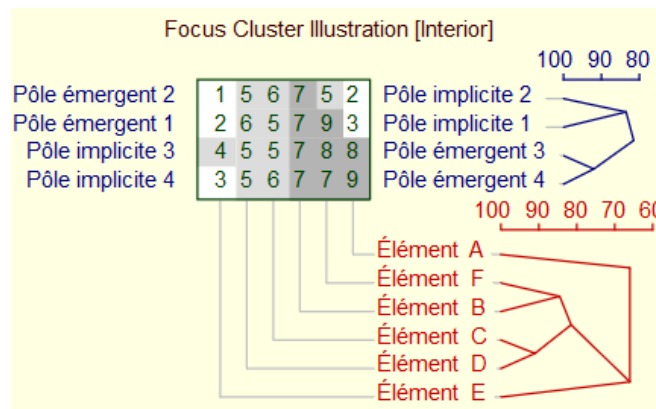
Focus Cluster Illustration [Interior]

100 90 80

| Pôle émergent 2 | 1 | 5 | 6 | 7 | 5 | 2 | Pôle implicite 2 |
|---|---|---|---|---|---|---|---|
| Pôle émergent 1 | 2 | 6 | 5 | 7 | 9 | 3 | Pôle implicite 1 |
| Pôle implicite 3 | 4 | 5 | 5 | 7 | 8 | 8 | Pôle émergent 3 |
| Pôle implicite 4 | 3 | 5 | 6 | 7 | 7 | 9 | Pôle émergent 4 |

100 90 80 70 60

Élément A
Élément F
Élément B
Élément C
Élément D
Élément E